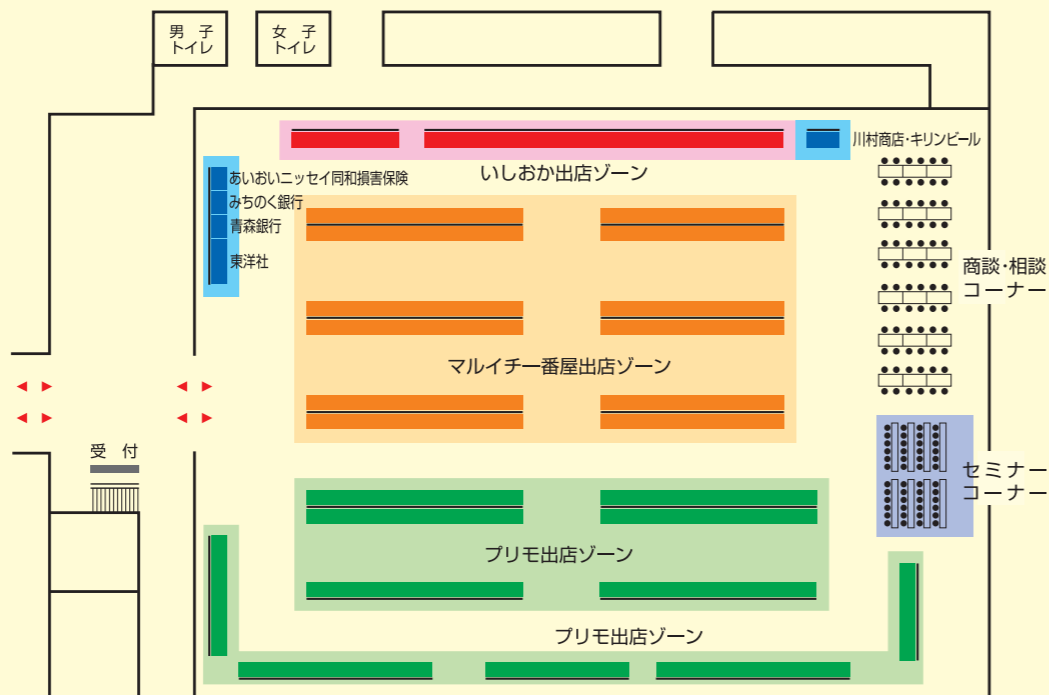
男子
トイレ

女子
トイレ

川村商店・キリンビール

いしおか出店ゾーン

あいおいニッセイ同和損害保険
みちのく銀行
青森銀行
東洋社

商談・相談
コーナー

マルイチ一番屋出店ゾーン

受付

セミナー
コーナー

プリモ出店ゾーン

プリモ出店ゾーン